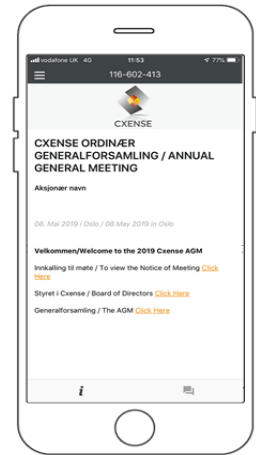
vodafone UK 4G 11:53 77%

116-602-413

CXENSE

CXENSE ORDINÆR GENERALFORSAMLING / ANNUAL GENERAL MEETING

Aksjonær navn

08. Mai 2019 / Oslo / 08 May 2019 in Oslo

Velkommen/Welcome to the 2019 Cxense AGM

Innkalling til møte / To view the Notice of Meeting Click Here

Styret i Cxense / Board of Directors Click Here

Generalforsamling / The AGM Click Here

i